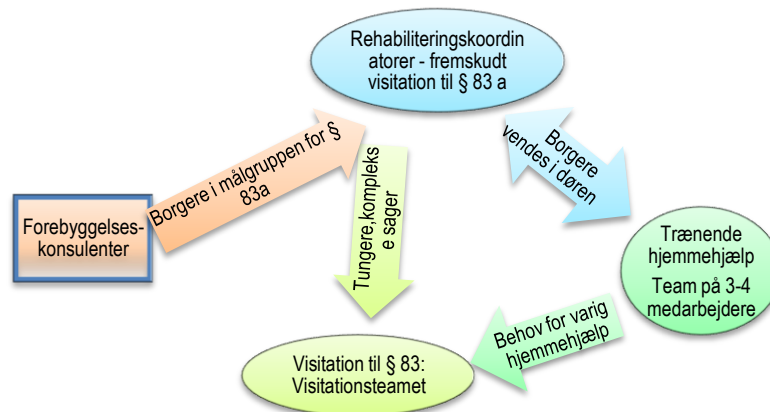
Rehabiliteringskoordinatorer - fremskudt visitation til § 83 a

Forebyggelses-konsulenter

Borgere i målgruppen for § 83a

Tungere,komplekse sager

Borgere vendes i døren

Trænende hjemmehjælp

Team på 3-4 medarbejdere

Behov for varig hjemmehjælp

Visitation til § 83: Visitationsteamet